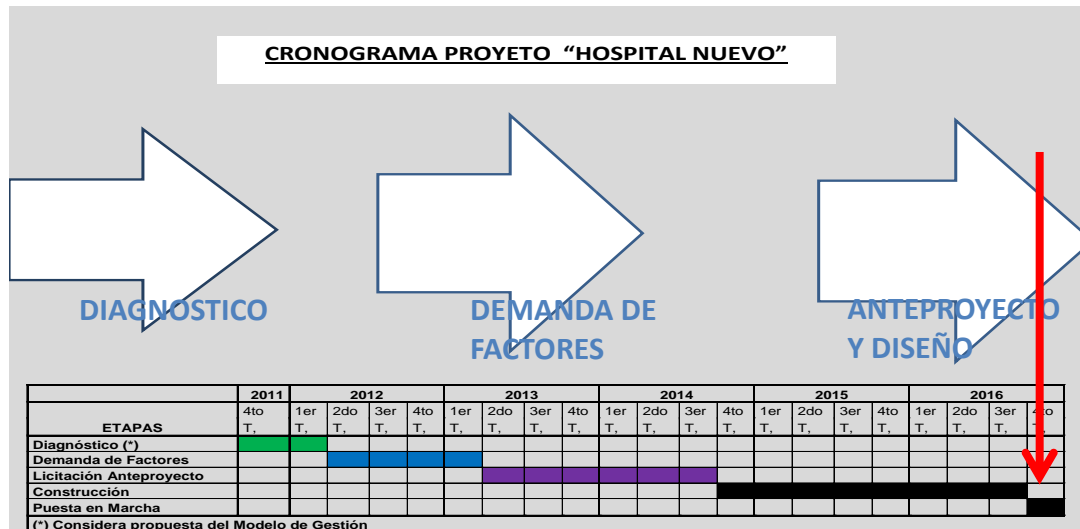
CRONOGRAMA PROYETO "HOSPITAL NUEVO"

DIAGNOSTICO

DEMANDA DE FACTORES

ANTEPROYECTO Y DISEÑO

| ETAPAS | 2011 4to T, | 2012 1er T, | 2do T, | 3er T, | 4to T, | 2013 1er T, | 2do T, | 3er T, | 4to T, | 2014 1er T, | 2do T, | 3er T, | 4to T, | 2015 1er T, | 2do T, | 3er T, | 4to T, | 2016 1er T, | 2do T, | 3er T, | 4to T, |
|---|---|---|---|---|---|---|---|---|---|---|---|---|---|---|---|---|---|---|---|---|---|
| Diagnóstico (*) | | | | | | | | | | | | | | | | | | | | | |
| Demanda de Factores | | | | | | | | | | | | | | | | | | | | | |
| Licitación Anteproyecto | | | | | | | | | | | | | | | | | | | | | |
| Construcción | | | | | | | | | | | | | | | | | | | | | |
| Puesta en Marcha | | | | | | | | | | | | | | | | | | | | | |

(*) Considera propuesta del Modelo de Gestión